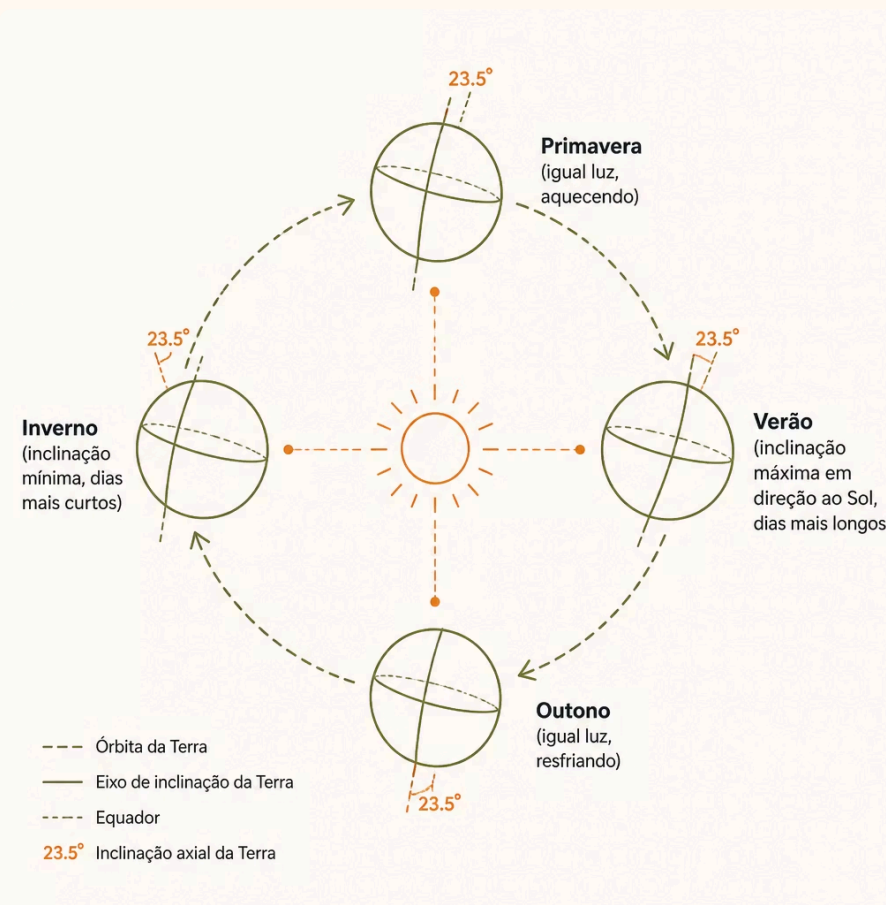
23.5°

Primavera
(igual luz, aquecendo)

23.5°

23.5°

Inverno
(inclinação mínima, dias mais curtos)

Verão
(inclinação máxima em direção ao Sol, dias mais longos

Outono
(igual luz, resfriando)

23.5°

Órbita da Terra

Eixo de inclinação da Terra

Equador

23.5° Inclinação axial da Terra